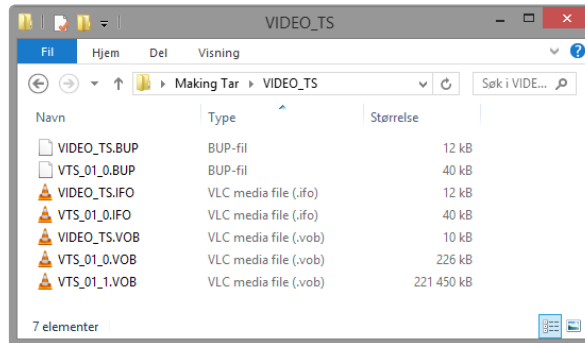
VIDEO_TS

Fil Hjem Del Visning

Making Tar ▸ VIDEO_TS

Søk i VIDEO...

| Navn | Type | Størrelse |
|---|---|---|
| VIDEO_TS.BUP | BUP-fil | 12 kB |
| VTS_01_0.BUP | BUP-fil | 40 kB |
| VIDEO_TS.IFO | VLC media file (.ifo) | 12 kB |
| VTS_01_0.IFO | VLC media file (.ifo) | 40 kB |
| VIDEO_TS.VOB | VLC media file (.vob) | 10 kB |
| VTS_01_0.VOB | VLC media file (.vob) | 226 kB |
| VTS_01_1.VOB | VLC media file (.vob) | 221 450 kB |

7 elementer